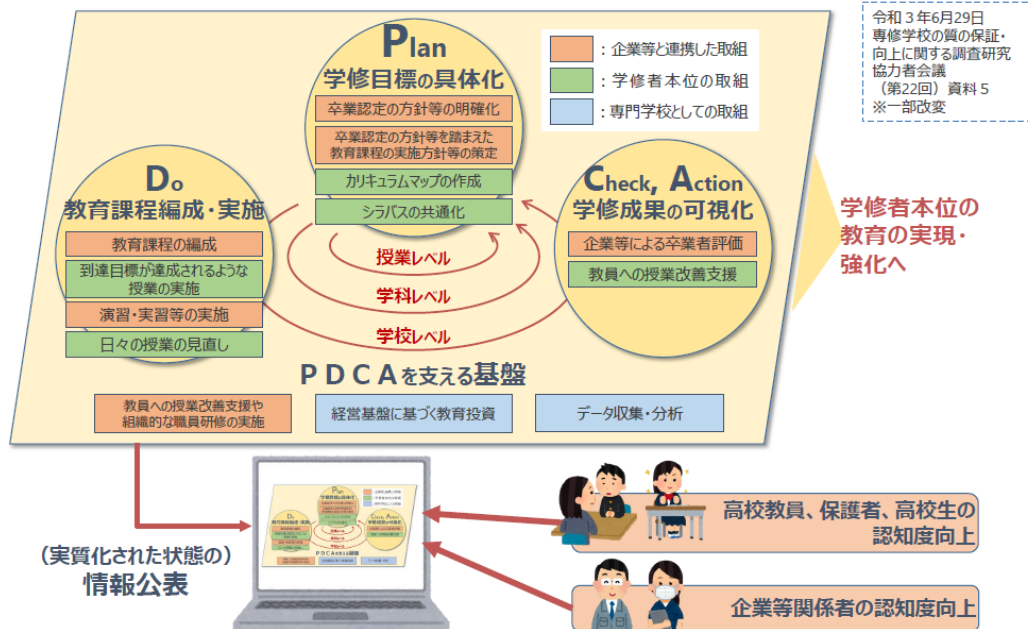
令和３年6月29日
専修学校の質の保証・向上に関する調査研究協力者会議
（第22回）資料５
※一部改変

：企業等と連携した取組
：学修者本位の取組
：専門学校としての取組

Plan
学修目標の具体化
卒業認定の方針等の明確化
卒業認定の方針等を踏まえた教育課程の実施方針等の策定
カリキュラムマップの作成
シラバスの共通化

Do
教育課程編成・実施
教育課程の編成
到達目標が達成されるような授業の実施
演習・実習等の実施
日々の授業の見直し

Check, Action
学修成果の可視化
企業等による卒業者評価
教員への授業改善支援

授業レベル
学科レベル
学校レベル

学修者本位の教育の実現・強化へ

ＰＤＣＡを支える基盤
教員への授業改善支援や組織的な職員研修の実施
経営基盤に基づく教育投資
データ収集・分析

（実質化された状態の）
情報公表

高校教員、保護者、高校生の認知度向上
企業等関係者の認知度向上